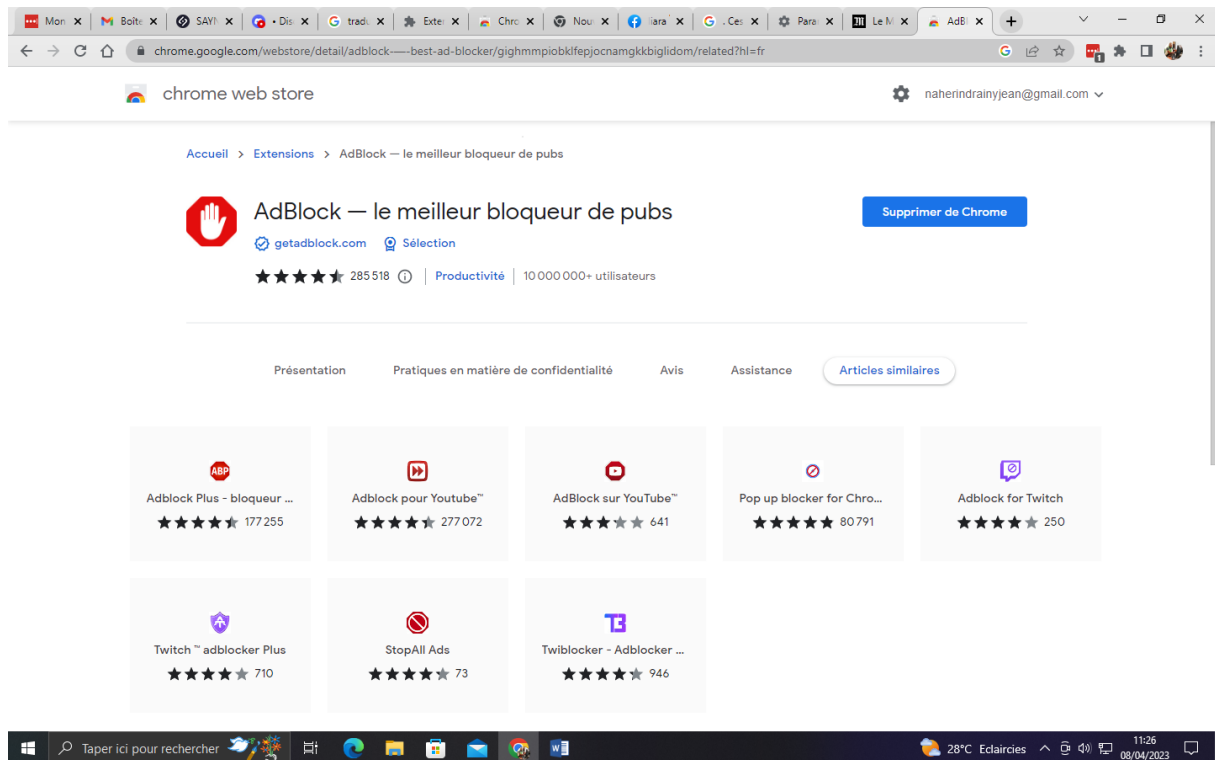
Mon ×
Boîte ×
SAYN ×
• Dis ×
tradu ×
Exter ×
Chro ×
Nou ×
iara ×
. Ces ×
Para ×
Le M ×
AdBl ×
+

chrome.google.com/webstore/detail/adblock-----best-ad-blocker/gighmmpiobklfepjocnamgkkbiglidom/related?hl=fr

chrome web store
naherindrainyjean@gmail.com

Accueil > Extensions > AdBlock — le meilleur bloqueur de pubs

AdBlock — le meilleur bloqueur de pubs
getadblock.com
Sélection
285 518 | Productivité | 10 000 000+ utilisateurs

Supprimer de Chrome

Présentation
Pratiques en matière de confidentialité
Avis
Assistance
Articles similaires

ABP
Adblock Plus - bloqueur ...
177 255

Adblock pour Youtube™
277 072

AdBlock sur YouTube™
641

Pop up blocker for Chro...
80 791

Adblock for Twitch
250

Twitch ™ adblocker Plus
710

StopAll Ads
73

Twiblocker - Adblocker ...
946

Taper ici pour rechercher
28°C Eclaircies
11:26
08/04/2023